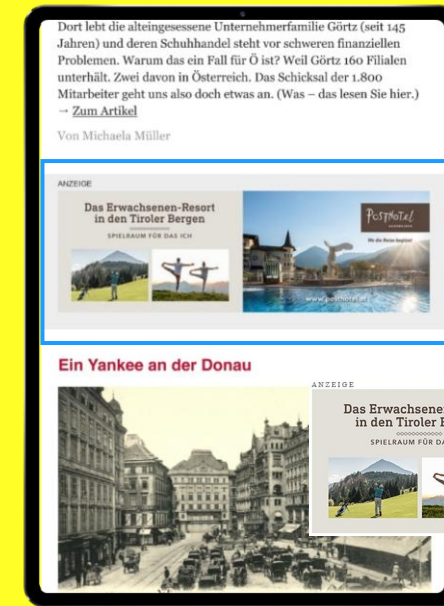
Dort lebt die alteingesessene Unternehmerfamilie Görtz (seit 145 Jahren) und deren Schuhhandel steht vor schweren finanziellen Problemen. Warum das ein Fall für Ö ist? Weil Görtz 160 Filialen unterhält. Zwei davon in Österreich. Das Schicksal der 1.800 Mitarbeiter geht uns also doch etwas an. (Was – das lesen Sie hier.)
→ Zum Artikel

Von Michaela Müller

ANZEIGE

Das Erwachsenen-Resort in den Tiroler Bergen

SPIELRAUM FÜR DAS ICH

POSTHOTEL

Wo die Ruhe beginnt

www.posthotel.at

Ein Yankee an der Donau

ANZEIGE

Das Erwachsenen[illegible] in den Tiroler B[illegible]

SPIELRAUM FÜR DA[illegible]